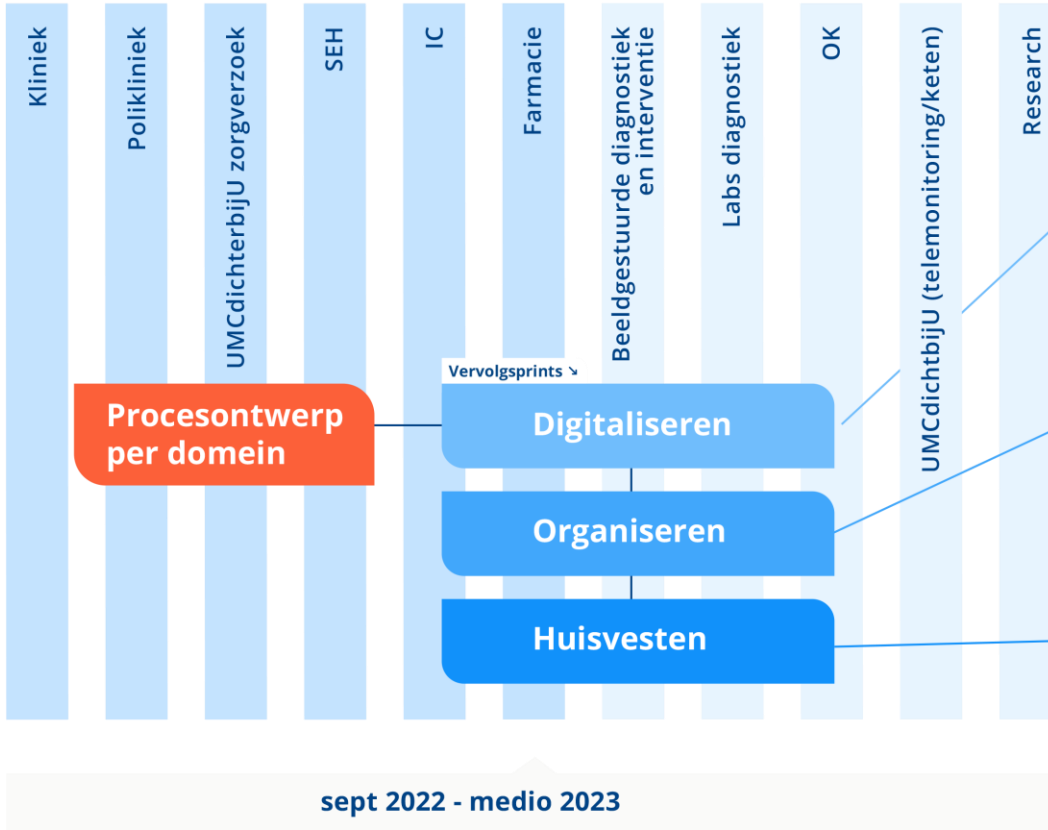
Kliniek

Polikliniek

UMCdichterbijU zorgverzoek

SEH

IC

Farmacie

Beeldgestuurde diagnostiek en interventie

Labs diagnostiek

OK

UMCdichtbijU (telemonitoring/keten)

Research

Vervolgsprints ↘

Procesontwerp per domein

Digitaliseren

Organiseren

Huisvesten

sept 2022 - medio 2023